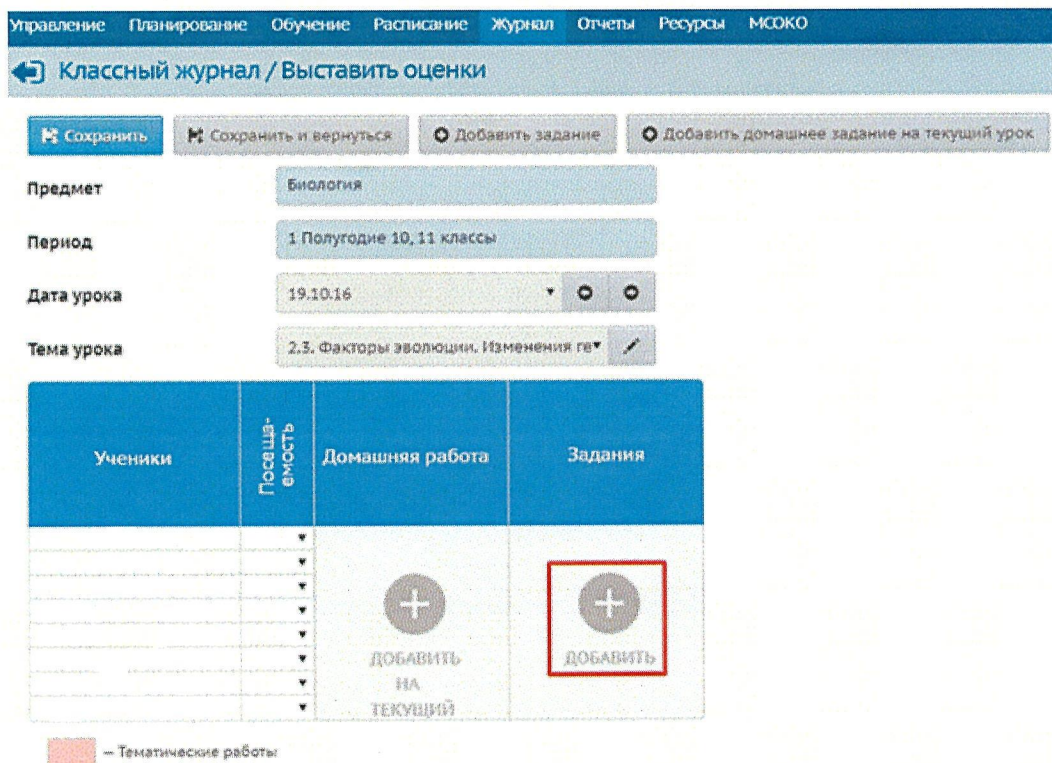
Управление Планирование Обучение Расписание Журнал Отчеты Ресурсы МСОКО

Классный журнал / Выставить оценки

Сохранить | Сохранить и вернуться | Добавить задание | Добавить домашнее задание на текущий урок

Предмет Биология

Период 1 Полугодие 10, 11 классы

Дата урока 19.10.16

Тема урока 2.3. Факторы эволюции. Изменения ге

| Ученики | Посещаемость | Домашняя работа | Задания |
|---|---|---|---|
| | | ДОБАВИТЬ НА ТЕКУЩИЙ | ДОБАВИТЬ |

– Тематические работы